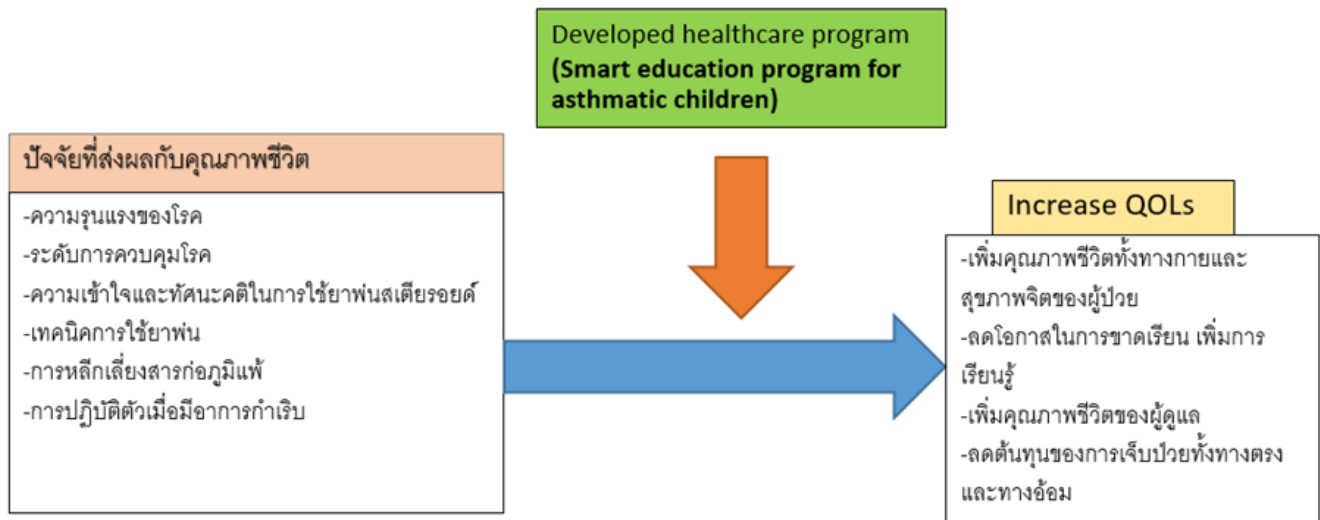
Developed healthcare program
**(Smart education program for asthmatic children)**

ปัจจัยที่ส่งผลกับคุณภาพชีวิต

-ความรุนแรงของโรค
-ระดับการควบคุมโรค
-ความเข้าใจและทัศนะคติในการใช้ยาพ่นสเตียรอยด์
-เทคนิคการใช้ยาพ่น
-การหลีกเลี่ยงสารก่อภูมิแพ้
-การปฏิบัติตัวเมื่อมีอาการกำเริบ

Increase QOLs

-เพิ่มคุณภาพชีวิตทั้งทางกายและสุขภาพจิตของผู้ป่วย
-ลดโอกาสในการขาดเรียน เพิ่มการเรียนรู้
-เพิ่มคุณภาพชีวิตของผู้ดูแล
-ลดต้นทุนของการเจ็บป่วยทั้งทางตรงและทางอ้อม